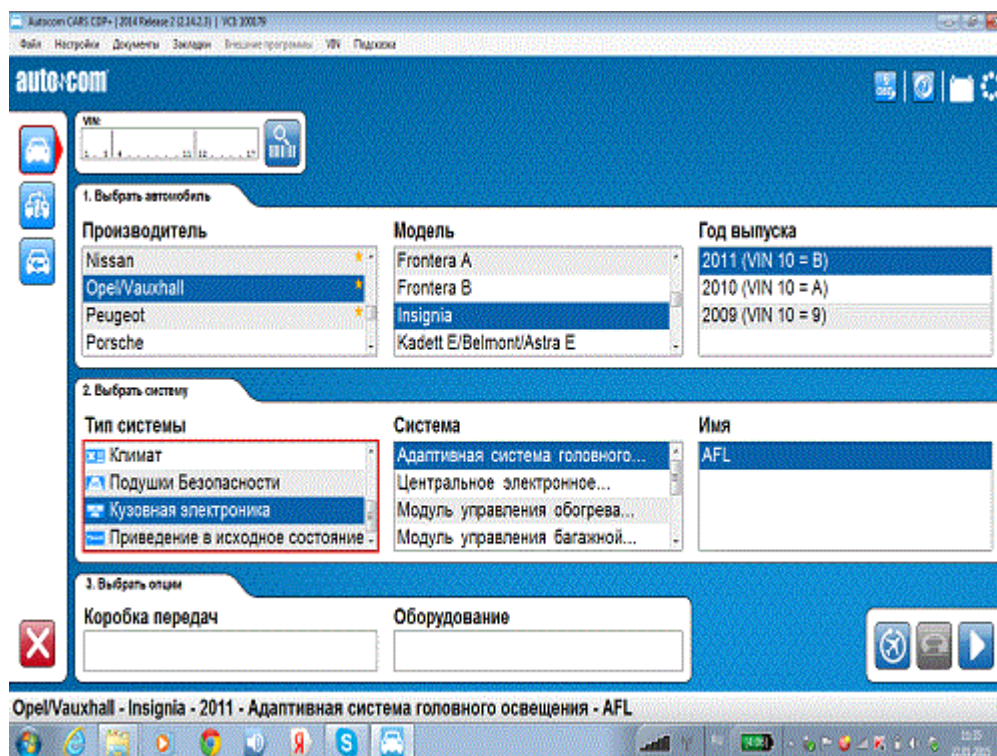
Autocom CARS CDP+ | 2014 Release 2 (2.14.2.3) | VCI: 100079

Файл Настройки Документы Закладки Внешние программы VIN Подсказка

autocom

VIN:

1. Выбрать автомобиль

Производитель
Nissan
Opel/Vauxhall
Peugeot
Porsche

Модель
Frontera A
Frontera B
Insignia
Kadett E/Belmont/Astra E

Год выпуска
2011 (VIN 10 = B)
2010 (VIN 10 = A)
2009 (VIN 10 = 9)

2. Выбрать систему

Тип системы
Климат
Подушки Безопасности
Кузовная электроника
Приведение в исходное состояние

Система
Адаптивная система головного...
Центральное электронное...
Модуль управления обогрева...
Модуль управления багажной...

Имя
AFL

3. Выбрать опции

Коробка передач

Оборудование

Opel/Vauxhall - Insignia - 2011 - Адаптивная система головного освещения - AFL